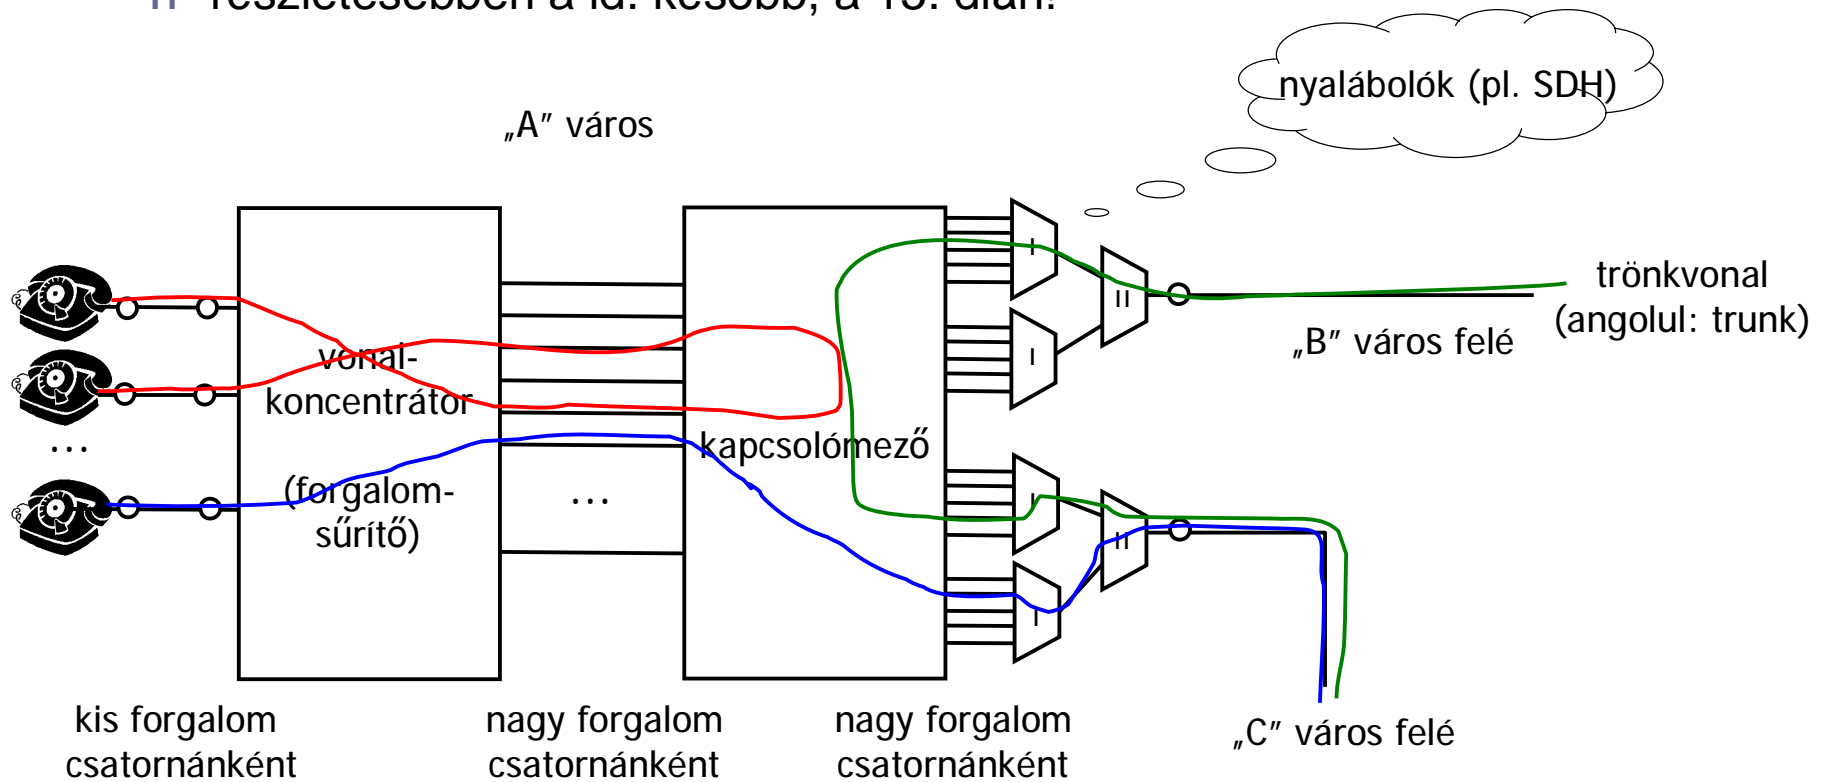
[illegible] Részletesebben a ld. később, a 13. dián.

nyalábolók (pl. SDH)

„A” város

vonal-koncentrátor

(forgalom-sűrítő)

...

...

kapcsolómező

I

I

I

I

II

II

trönkvonal (angolul: trunk)

„B” város felé

„C” város felé

kis forgalom csatornánként

nagy forgalom csatornánként

nagy forgalom csatornánként